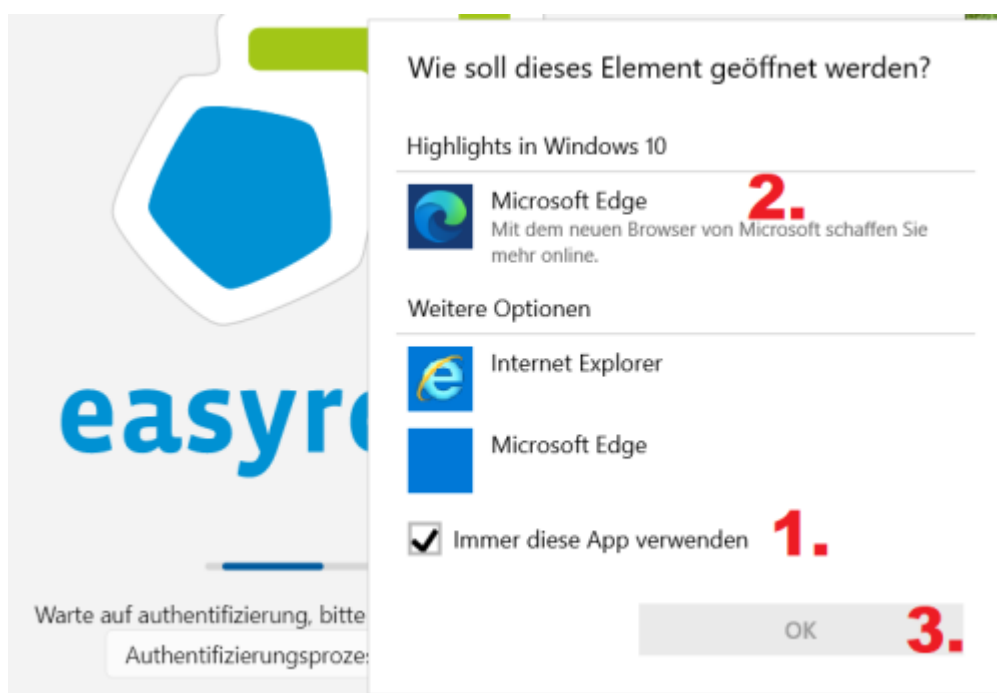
easyr

Warte auf authentifizierung, bitte

Authentifizierungsproze

Wie soll dieses Element geöffnet werden?

Highlights in Windows 10

Microsoft Edge
Mit dem neuen Browser von Microsoft schaffen Sie mehr online.

2.

Weitere Optionen

Internet Explorer

Microsoft Edge

Immer diese App verwenden

1.

OK

3.